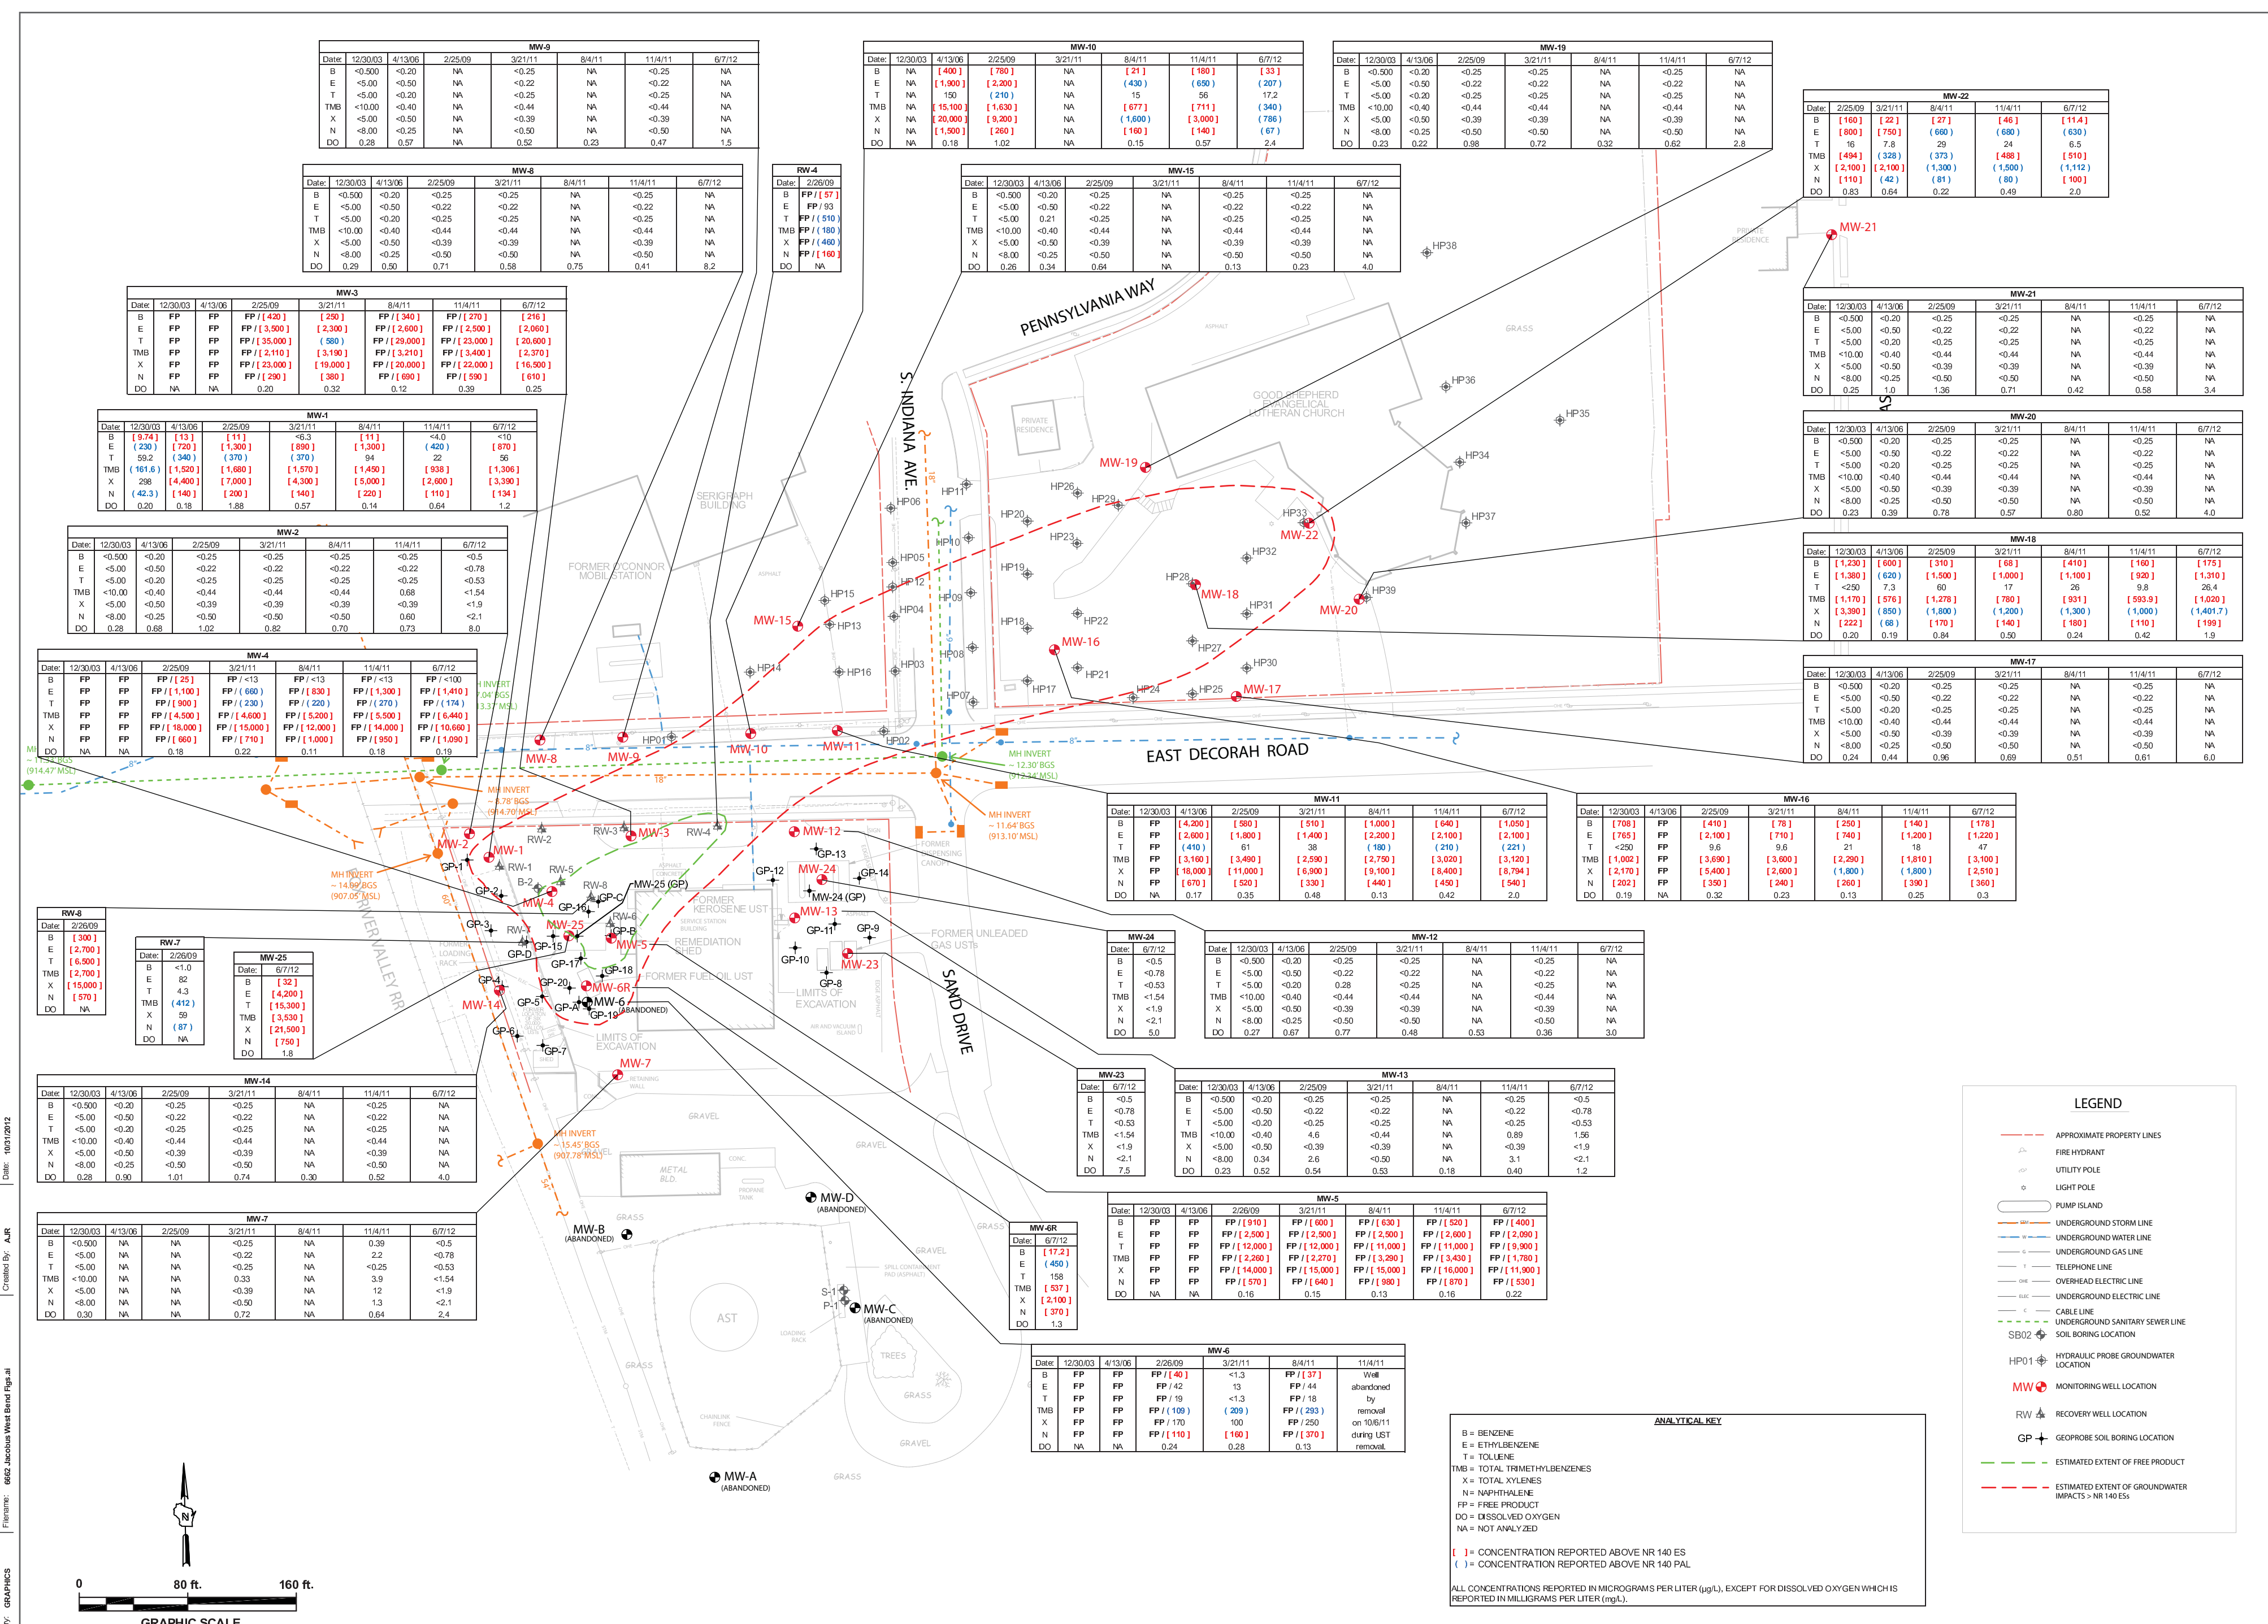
MW-9
| Date: | 12/30/03 | 4/13/06 | 2/25/09 | 3/21/11 | 8/4/11 | 11/4/11 | 6/7/12 |
|---|---|---|---|---|---|---|---|
| B | <0.500 | <0.20 | NA | <0.25 | NA | <0.25 | NA |
| E | <5.00 | <0.50 | NA | <0.22 | NA | <0.22 | NA |
| T | <5.00 | <0.20 | NA | <0.25 | NA | <0.25 | NA |
| TMB | <10.00 | <0.40 | NA | <0.44 | NA | <0.44 | NA |
| X | <5.00 | <0.50 | NA | <0.39 | NA | <0.39 | NA |
| N | <8.00 | <0.25 | NA | <0.50 | NA | <0.50 | NA |
| DO | 0.28 | 0.57 | NA | 0.52 | 0.23 | 0.47 | 1.5 |

MW-10
| Date: | 12/30/03 | 4/13/06 | 2/25/09 | 3/21/11 | 8/4/11 | 11/4/11 | 6/7/12 |
|---|---|---|---|---|---|---|---|
| B | NA | [ 400 ] | [ 780 ] | NA | [ 21 ] | [ 180 ] | [ 33 ] |
| E | NA | [ 1,900 ] | [ 2,200 ] | NA | ( 430 ) | ( 650 ) | ( 207 ) |
| T | NA | 150 | ( 210 ) | NA | 15 | 56 | 17.2 |
| TMB | NA | [ 15,100 ] | [ 1,630 ] | NA | [ 677 ] | [ 711 ] | ( 340 ) |
| X | NA | [ 20,000 ] | [ 9,200 ] | NA | ( 1,600 ) | [ 3,000 ] | ( 786 ) |
| N | NA | [ 1,500 ] | [ 260 ] | NA | [ 160 ] | [ 140 ] | ( 67 ) |
| DO | NA | 0.18 | 1.02 | NA | 0.15 | 0.57 | 2.4 |

MW-19
| Date: | 12/30/03 | 4/13/06 | 2/25/09 | 3/21/11 | 8/4/11 | 11/4/11 | 6/7/12 |
|---|---|---|---|---|---|---|---|
| B | <0.500 | <0.20 | <0.25 | <0.25 | NA | <0.25 | NA |
| E | <5.00 | <0.50 | <0.22 | <0.22 | NA | <0.22 | NA |
| T | <5.00 | <0.20 | <0.25 | <0.25 | NA | <0.25 | NA |
| TMB | <10.00 | <0.40 | <0.44 | <0.44 | NA | <0.44 | NA |
| X | <5.00 | <0.50 | <0.39 | <0.39 | NA | <0.39 | NA |
| N | <8.00 | <0.25 | <0.50 | <0.50 | NA | <0.50 | NA |
| DO | 0.23 | 0.22 | 0.98 | 0.72 | 0.32 | 0.62 | 2.8 |

MW-22
| Date: | 2/25/09 | 3/21/11 | 8/4/11 | 11/4/11 | 6/7/12 |
|---|---|---|---|---|---|
| B | [ 160 ] | [ 22 ] | [ 27 ] | [ 46 ] | [ 11.4 ] |
| E | [ 800 ] | [ 750 ] | ( 660 ) | ( 680 ) | ( 630 ) |
| T | 16 | 7.8 | 29 | 24 | 6.5 |
| TMB | [ 494 ] | ( 328 ) | ( 373 ) | [ 488 ] | [ 510 ] |
| X | [ 2,100 ] | [ 2,100 ] | ( 1,300 ) | ( 1,500 ) | ( 1,112 ) |
| N | [ 110 ] | ( 42 ) | ( 81 ) | ( 80 ) | [ 100 ] |
| DO | 0.83 | 0.64 | 0.22 | 0.49 | 2.0 |

MW-8
| Date: | 12/30/03 | 4/13/06 | 2/25/09 | 3/21/11 | 8/4/11 | 11/4/11 | 6/7/12 |
|---|---|---|---|---|---|---|---|
| B | <0.500 | <0.20 | <0.25 | <0.25 | NA | <0.25 | NA |
| E | <5.00 | <0.50 | <0.22 | <0.22 | NA | <0.22 | NA |
| T | <5.00 | <0.20 | <0.25 | <0.25 | NA | <0.25 | NA |
| TMB | <10.00 | <0.40 | <0.44 | <0.44 | NA | <0.44 | NA |
| X | <5.00 | <0.50 | <0.39 | <0.39 | NA | <0.39 | NA |
| N | <8.00 | <0.25 | <0.50 | <0.50 | NA | <0.50 | NA |
| DO | 0.29 | 0.50 | 0.71 | 0.58 | 0.75 | 0.41 | 8.2 |

RW-4
| Date: | 2/26/09 |
|---|---|
| B | FP / [ 57 ] |
| E | FP / 93 |
| T | FP / ( 510 ) |
| TMB | FP / ( 180 ) |
| X | FP / ( 460 ) |
| N | FP / [ 160 ] |
| DO | NA |

MW-15
| Date: | 12/30/03 | 4/13/06 | 2/25/09 | 3/21/11 | 8/4/11 | 11/4/11 | 6/7/12 |
|---|---|---|---|---|---|---|---|
| B | <0.500 | <0.20 | <0.25 | NA | <0.25 | <0.25 | NA |
| E | <5.00 | <0.50 | <0.22 | NA | <0.22 | <0.22 | NA |
| T | <5.00 | 0.21 | <0.25 | NA | <0.25 | <0.25 | NA |
| TMB | <10.00 | <0.40 | <0.44 | NA | <0.44 | <0.44 | NA |
| X | <5.00 | <0.50 | <0.39 | NA | <0.39 | <0.39 | NA |
| N | <8.00 | <0.25 | <0.50 | NA | <0.50 | <0.50 | NA |
| DO | 0.26 | 0.34 | 0.64 | NA | 0.13 | 0.23 | 4.0 |

MW-3
| Date: | 12/30/03 | 4/13/06 | 2/25/09 | 3/21/11 | 8/4/11 | 11/4/11 | 6/7/12 |
|---|---|---|---|---|---|---|---|
| B | FP | FP | FP / [ 420 ] | [ 250 ] | FP / [ 340 ] | FP / [ 270 ] | [ 216 ] |
| E | FP | FP | FP / [ 3,500 ] | [ 2,300 ] | FP / [ 2,600 ] | FP / [ 2,500 ] | [ 2,060 ] |
| T | FP | FP | FP / [ 35,000 ] | ( 580 ) | FP / [ 29,000 ] | FP / [ 23,000 ] | [ 20,600 ] |
| TMB | FP | FP | FP / [ 2,110 ] | [ 3,190 ] | FP / [ 3,210 ] | FP / [ 3,400 ] | [ 2,370 ] |
| X | FP | FP | FP / [ 23,000 ] | [ 19,000 ] | FP / [ 20,000 ] | FP / [ 22,000 ] | [ 16,500 ] |
| N | FP | FP | FP / [ 290 ] | [ 380 ] | FP / [ 690 ] | FP / [ 590 ] | [ 610 ] |
| DO | NA | NA | 0.20 | 0.32 | 0.12 | 0.39 | 0.25 |

MW-21
| Date: | 12/30/03 | 4/13/06 | 2/25/09 | 3/21/11 | 8/4/11 | 11/4/11 | 6/7/12 |
|---|---|---|---|---|---|---|---|
| B | <0.500 | <0.20 | <0.25 | <0.25 | NA | <0.25 | NA |
| E | <5.00 | <0.50 | <0.22 | <0.22 | NA | <0.22 | NA |
| T | <5.00 | <0.20 | <0.25 | <0.25 | NA | <0.25 | NA |
| TMB | <10.00 | <0.40 | <0.44 | <0.44 | NA | <0.44 | NA |
| X | <5.00 | <0.50 | <0.39 | <0.39 | NA | <0.39 | NA |
| N | <8.00 | <0.25 | <0.50 | <0.50 | NA | <0.50 | NA |
| DO | 0.25 | 1.0 | 1.36 | 0.71 | 0.42 | 0.58 | 3.4 |

MW-1
| Date: | 12/30/03 | 4/13/06 | 2/25/09 | 3/21/11 | 8/4/11 | 11/4/11 | 6/7/12 |
|---|---|---|---|---|---|---|---|
| B | [ 9.74 ] | [ 13 ] | [ 11 ] | <6.3 | [ 11 ] | <4.0 | <10 |
| E | ( 230 ) | [ 720 ] | [ 1,300 ] | [ 890 ] | [ 1,300 ] | ( 420 ) | [ 870 ] |
| T | 59.2 | ( 340 ) | ( 370 ) | ( 370 ) | 94 | 22 | 56 |
| TMB | ( 161.6 ) | [ 1,520 ] | [ 1,680 ] | [ 1,570 ] | [ 1,450 ] | [ 938 ] | [ 1,306 ] |
| X | 298 | [ 4,400 ] | [ 7,000 ] | [ 4,300 ] | [ 5,000 ] | [ 2,600 ] | [ 3,390 ] |
| N | ( 42.3 ) | [ 140 ] | [ 200 ] | [ 140 ] | [ 220 ] | [ 110 ] | [ 134 ] |
| DO | 0.20 | 0.18 | 1.88 | 0.57 | 0.14 | 0.64 | 1.2 |

MW-20
| Date: | 12/30/03 | 4/13/06 | 2/25/09 | 3/21/11 | 8/4/11 | 11/4/11 | 6/7/12 |
|---|---|---|---|---|---|---|---|
| B | <0.500 | <0.20 | <0.25 | <0.25 | NA | <0.25 | NA |
| E | <5.00 | <0.50 | <0.22 | <0.22 | NA | <0.22 | NA |
| T | <5.00 | <0.20 | <0.25 | <0.25 | NA | <0.25 | NA |
| TMB | <10.00 | <0.40 | <0.44 | <0.44 | NA | <0.44 | NA |
| X | <5.00 | <0.50 | <0.39 | <0.39 | NA | <0.39 | NA |
| N | <8.00 | <0.25 | <0.50 | <0.50 | NA | <0.50 | NA |
| DO | 0.23 | 0.39 | 0.78 | 0.57 | 0.80 | 0.52 | 4.0 |

MW-2
| Date: | 12/30/03 | 4/13/06 | 2/25/09 | 3/21/11 | 8/4/11 | 11/4/11 | 6/7/12 |
|---|---|---|---|---|---|---|---|
| B | <0.500 | <0.20 | <0.25 | <0.25 | <0.25 | <0.25 | <0.5 |
| E | <5.00 | <0.50 | <0.22 | <0.22 | <0.22 | <0.22 | <0.78 |
| T | <5.00 | <0.20 | <0.25 | <0.25 | <0.25 | <0.25 | <0.53 |
| TMB | <10.00 | <0.40 | <0.44 | <0.44 | <0.44 | 0.68 | <1.54 |
| X | <5.00 | <0.50 | <0.39 | <0.39 | <0.39 | <0.39 | <1.9 |
| N | <8.00 | <0.25 | <0.50 | <0.50 | <0.50 | 0.60 | <2.1 |
| DO | 0.28 | 0.68 | 1.02 | 0.82 | 0.70 | 0.73 | 8.0 |

MW-18
| Date: | 12/30/03 | 4/13/06 | 2/25/09 | 3/21/11 | 8/4/11 | 11/4/11 | 6/7/12 |
|---|---|---|---|---|---|---|---|
| B | [ 1,230 ] | [ 600 ] | [ 310 ] | [ 68 ] | [ 410 ] | [ 160 ] | [ 175 ] |
| E | [ 1,380 ] | ( 620 ) | [ 1,500 ] | [ 1,000 ] | [ 1,100 ] | [ 920 ] | [ 1,310 ] |
| T | <250 | 7.3 | 60 | 17 | 26 | 9.8 | 26.4 |
| TMB | [ 1,170 ] | [ 576 ] | [ 1,278 ] | [ 780 ] | [ 931 ] | [ 593.9 ] | [ 1,020 ] |
| X | [ 3,390 ] | ( 850 ) | ( 1,800 ) | ( 1,200 ) | ( 1,300 ) | ( 1,000 ) | ( 1,401.7 ) |
| N | [ 222 ] | ( 68 ) | [ 170 ] | [ 140 ] | [ 180 ] | [ 110 ] | [ 199 ] |
| DO | 0.20 | 0.19 | 0.84 | 0.50 | 0.24 | 0.42 | 1.9 |

MW-4
| Date: | 12/30/03 | 4/13/06 | 2/25/09 | 3/21/11 | 8/4/11 | 11/4/11 | 6/7/12 |
|---|---|---|---|---|---|---|---|
| B | FP | FP | FP / [ 25 ] | FP / <13 | FP / <13 | FP / <13 | FP / <100 |
| E | FP | FP | FP / [ 1,100 ] | FP / ( 660 ) | FP / [ 830 ] | FP / [ 1,300 ] | FP / [ 1,410 ] |
| T | FP | FP | FP / [ 900 ] | FP / ( 230 ) | FP / ( 220 ) | FP / ( 270 ) | FP / ( 174 ) |
| TMB | FP | FP | FP / [ 4,500 ] | FP / [ 4,600 ] | FP / [ 5,200 ] | FP / [ 5,500 ] | FP / [ 6,440 ] |
| X | FP | FP | FP / [ 18,000 ] | FP / [ 15,000 ] | FP / [ 12,000 ] | FP / [ 14,000 ] | FP / [ 10,660 ] |
| N | FP | FP | FP / [ 660 ] | FP / [ 710 ] | FP / [ 1,000 ] | FP / [ 950 ] | FP / [ 1,090 ] |
| DO | NA | NA | 0.18 | 0.22 | 0.11 | 0.18 | 0.19 |

MW-17
| Date: | 12/30/03 | 4/13/06 | 2/25/09 | 3/21/11 | 8/4/11 | 11/4/11 | 6/7/12 |
|---|---|---|---|---|---|---|---|
| B | <0.500 | <0.20 | <0.25 | <0.25 | NA | <0.25 | NA |
| E | <5.00 | <0.50 | <0.22 | <0.22 | NA | <0.22 | NA |
| T | <5.00 | <0.20 | <0.25 | <0.25 | NA | <0.25 | NA |
| TMB | <10.00 | <0.40 | <0.44 | <0.44 | NA | <0.44 | NA |
| X | <5.00 | <0.50 | <0.39 | <0.39 | NA | <0.39 | NA |
| N | <8.00 | <0.25 | <0.50 | <0.50 | NA | <0.50 | NA |
| DO | 0.24 | 0.44 | 0.96 | 0.69 | 0.51 | 0.61 | 6.0 |

MW-11
| Date: | 12/30/03 | 4/13/06 | 2/25/09 | 3/21/11 | 8/4/11 | 11/4/11 | 6/7/12 |
|---|---|---|---|---|---|---|---|
| B | FP | [ 4,200 ] | [ 580 ] | [ 510 ] | [ 1,000 ] | [ 640 ] | [ 1,050 ] |
| E | FP | [ 2,600 ] | [ 1,800 ] | [ 1,400 ] | [ 2,200 ] | [ 2,100 ] | [ 2,100 ] |
| T | FP | ( 410 ) | 61 | 38 | ( 180 ) | ( 210 ) | ( 221 ) |
| TMB | FP | [ 3,160 ] | [ 3,490 ] | [ 2,590 ] | [ 2,750 ] | [ 3,020 ] | [ 3,120 ] |
| X | FP | [ 18,000 ] | [ 11,000 ] | [ 6,900 ] | [ 9,100 ] | [ 8,400 ] | [ 8,794 ] |
| N | FP | [ 670 ] | [ 520 ] | [ 330 ] | [ 440 ] | [ 450 ] | [ 540 ] |
| DO | NA | 0.17 | 0.35 | 0.48 | 0.13 | 0.42 | 2.0 |

MW-16
| Date: | 12/30/03 | 4/13/06 | 2/25/09 | 3/21/11 | 8/4/11 | 11/4/11 | 6/7/12 |
|---|---|---|---|---|---|---|---|
| B | [ 708 ] | FP | [ 410 ] | [ 78 ] | [ 250 ] | [ 140 ] | [ 178 ] |
| E | [ 765 ] | FP | [ 2,100 ] | [ 710 ] | [ 740 ] | [ 1,200 ] | [ 1,220 ] |
| T | <250 | FP | 9.6 | 9.6 | 21 | 18 | 47 |
| TMB | [ 1,002 ] | FP | [ 3,690 ] | [ 3,600 ] | [ 2,290 ] | [ 1,810 ] | [ 3,100 ] |
| X | [ 2,170 ] | FP | [ 5,400 ] | [ 2,600 ] | ( 1,800 ) | ( 1,800 ) | [ 2,510 ] |
| N | [ 202 ] | FP | [ 350 ] | [ 240 ] | [ 260 ] | [ 390 ] | [ 360 ] |
| DO | 0.19 | NA | 0.32 | 0.23 | 0.13 | 0.25 | 0.3 |

RW-8
| Date: | 2/26/09 |
|---|---|
| B | [ 300 ] |
| E | [ 2,700 ] |
| T | [ 6,500 ] |
| TMB | [ 2,700 ] |
| X | [ 15,000 ] |
| N | [ 570 ] |
| DO | NA |

RW-7
| Date: | 2/26/09 |
|---|---|
| B | <1.0 |
| E | 82 |
| T | 4.3 |
| TMB | ( 412 ) |
| X | 59 |
| N | ( 87 ) |
| DO | NA |

MW-25
| Date: | 6/7/12 |
|---|---|
| B | [ 32 ] |
| E | [ 4,200 ] |
| T | [ 15,300 ] |
| TMB | [ 3,530 ] |
| X | [ 21,500 ] |
| N | [ 750 ] |
| DO | 1.8 |

MW-24
| Date: | 6/7/12 |
|---|---|
| B | <0.5 |
| E | <0.78 |
| T | <0.53 |
| TMB | <1.54 |
| X | <1.9 |
| N | <2.1 |
| DO | 5.0 |

MW-12
| Date: | 12/30/03 | 4/13/06 | 2/25/09 | 3/21/11 | 8/4/11 | 11/4/11 | 6/7/12 |
|---|---|---|---|---|---|---|---|
| B | <0.500 | <0.20 | <0.25 | <0.25 | NA | <0.25 | NA |
| E | <5.00 | <0.50 | <0.22 | <0.22 | NA | <0.22 | NA |
| T | <5.00 | <0.20 | 0.28 | <0.25 | NA | <0.25 | NA |
| TMB | <10.00 | <0.40 | <0.44 | <0.44 | NA | <0.44 | NA |
| X | <5.00 | <0.50 | <0.39 | <0.39 | NA | <0.39 | NA |
| N | <8.00 | <0.25 | <0.50 | <0.50 | NA | <0.50 | NA |
| DO | 0.27 | 0.67 | 0.77 | 0.48 | 0.53 | 0.36 | 3.0 |

MW-14
| Date: | 12/30/03 | 4/13/06 | 2/25/09 | 3/21/11 | 8/4/11 | 11/4/11 | 6/7/12 |
|---|---|---|---|---|---|---|---|
| B | <0.500 | <0.20 | <0.25 | <0.25 | NA | <0.25 | NA |
| E | <5.00 | <0.50 | <0.22 | <0.22 | NA | <0.22 | NA |
| T | <5.00 | <0.20 | <0.25 | <0.25 | NA | <0.25 | NA |
| TMB | <10.00 | <0.40 | <0.44 | <0.44 | NA | <0.44 | NA |
| X | <5.00 | <0.50 | <0.39 | <0.39 | NA | <0.39 | NA |
| N | <8.00 | <0.25 | <0.50 | <0.50 | NA | <0.50 | NA |
| DO | 0.28 | 0.90 | 1.01 | 0.74 | 0.30 | 0.52 | 4.0 |

MW-23
| Date: | 6/7/12 |
|---|---|
| B | <0.5 |
| E | <0.78 |
| T | <0.53 |
| TMB | <1.54 |
| X | <1.9 |
| N | <2.1 |
| DO | 7.5 |

MW-13
| Date: | 12/30/03 | 4/13/06 | 2/25/09 | 3/21/11 | 8/4/11 | 11/4/11 | 6/7/12 |
|---|---|---|---|---|---|---|---|
| B | <0.500 | <0.20 | <0.25 | <0.25 | NA | <0.25 | <0.5 |
| E | <5.00 | <0.50 | <0.22 | <0.22 | NA | <0.22 | <0.78 |
| T | <5.00 | <0.20 | <0.25 | <0.25 | NA | 0.89 | <0.53 |
| TMB | <10.00 | <0.40 | 4.6 | <0.44 | NA | <0.44 | 1.56 |
| X | <5.00 | <0.50 | <0.39 | <0.39 | NA | <0.39 | <1.9 |
| N | <8.00 | 0.34 | 2.6 | <0.50 | NA | 3.1 | <2.1 |
| DO | 0.23 | 0.52 | 0.54 | 0.53 | 0.18 | 0.40 | 1.2 |

MW-7
| Date: | 12/30/03 | 4/13/06 | 2/25/09 | 3/21/11 | 8/4/11 | 11/4/11 | 6/7/12 |
|---|---|---|---|---|---|---|---|
| B | <0.500 | NA | NA | <0.25 | NA | 0.39 | <0.5 |
| E | <5.00 | NA | NA | <0.22 | NA | 2.2 | <0.78 |
| T | <5.00 | NA | NA | <0.25 | NA | <0.25 | <0.53 |
| TMB | <10.00 | NA | NA | 0.33 | NA | 3.9 | <1.54 |
| X | <5.00 | NA | NA | <0.39 | NA | 12 | <1.9 |
| N | <8.00 | NA | NA | <0.50 | NA | 1.3 | <2.1 |
| DO | 0.30 | NA | NA | 0.72 | NA | 0.64 | 2.4 |

MW-5
| Date: | 12/30/03 | 4/13/06 | 2/26/09 | 3/21/11 | 8/4/11 | 11/4/11 | 6/7/12 |
|---|---|---|---|---|---|---|---|
| B | FP | FP | FP / [ 910 ] | FP / [ 600 ] | FP / [ 630 ] | FP / [ 520 ] | FP / [ 400 ] |
| E | FP | FP | FP / [ 2,500 ] | FP / [ 2,500 ] | FP / [ 2,500 ] | FP / [ 2,600 ] | FP / [ 2,090 ] |
| T | FP | FP | FP / [ 12,000 ] | FP / [ 12,000 ] | FP / [ 11,000 ] | FP / [ 11,000 ] | FP / [ 9,900 ] |
| TMB | FP | FP | FP / [ 2,260 ] | FP / [ 2,270 ] | FP / [ 3,290 ] | FP / [ 3,430 ] | FP / [ 1,780 ] |
| X | FP | FP | FP / [ 14,000 ] | FP / [ 15,000 ] | FP / [ 15,000 ] | FP / [ 16,000 ] | FP / [ 11,900 ] |
| N | FP | FP | FP / [ 570 ] | FP / [ 640 ] | FP / [ 980 ] | FP / [ 870 ] | FP / [ 530 ] |
| DO | NA | NA | 0.16 | 0.15 | 0.13 | 0.16 | 0.22 |

MW-6R
| Date: | 6/7/12 |
|---|---|
| B | [ 17.2 ] |
| E | ( 450 ) |
| T | 158 |
| TMB | [ 537 ] |
| X | [ 2,100 ] |
| N | [ 370 ] |
| DO | 1.3 |

MW-6
| Date: | 12/30/03 | 4/13/06 | 2/26/09 | 3/21/11 | 8/4/11 | 11/4/11 |
|---|---|---|---|---|---|---|
| B | FP | FP | FP / [ 40 ] | <1.3 | FP / [ 37 ] | Well |
| E | FP | FP | FP / 42 | 13 | FP / 44 | abandoned |
| T | FP | FP | FP / 19 | <1.3 | FP / 18 | by |
| TMB | FP | FP | FP / ( 109 ) | ( 209 ) | FP / ( 293 ) | removal |
| X | FP | FP | FP / 170 | 100 | FP / 250 | on 10/6/11 |
| N | FP | FP | FP / [ 110 ] | [ 160 ] | FP / [ 370 ] | during UST |
| DO | NA | NA | 0.24 | 0.28 | 0.13 | removal. |

PENNSYLVANIA WAY
S. INDIANA AVE.
EAST DECORAH ROAD
SAND DRIVE
RIVER VALLEY RR
GOOD SHEPHERD EVANGELICAL LUTHERAN CHURCH
PRIVATE RESIDENCE
PRIVATE RESIDENCE
SERIGRAPH BUILDING
FORMER O'CONNOR MOBIL STATION
ASPHALT
GRASS
GRAVEL
FORMER KEROSENE UST
REMEDIATION SHED
FORMER FUEL OIL UST
FORMER UNLEADED GAS USTs
LIMITS OF EXCAVATION
FORMER DISPENSING CANOPY
FORMER LOADING RACK
METAL BLD.
AST
TREES
CONC.
PROPANE TANK
LOADING RACK
CHAINLINK FENCE
RETAINING WALL
SPILL CONTAINMENT PAD (ASPHALT)
AIR AND VACUUM ISLAND
MH INVERT ~ 7.04' BGS (913.37' MSL)
MH INVERT ~ 12.30' BGS (913.34' MSL)
MH INVERT ~ 11.53' BGS (914.47' MSL)
MH INVERT ~ 8.78' BGS (914.70' MSL)
MH INVERT ~ 11.64' BGS (913.10' MSL)
MH INVERT ~ 14.69' BGS (907.05' MSL)
MH INVERT ~ 15.45' BGS (907.78' MSL)
MW-1 MW-2 MW-3 MW-4 MW-5 MW-6 (ABANDONED) MW-6R MW-7 MW-8 MW-9 MW-10 MW-11 MW-12 MW-13 MW-14 MW-15 MW-16 MW-17 MW-18 MW-19 MW-20 MW-21 MW-22 MW-23 MW-24 MW-24 (GP) MW-25 MW-25 (GP)
MW-A (ABANDONED) MW-B (ABANDONED) MW-C (ABANDONED) MW-D (ABANDONED)
RW-1 RW-2 RW-3 RW-4 RW-5 RW-6 RW-7 RW-8
GP-1 GP-2 GP-3 GP-4 GP-5 GP-6 GP-7 GP-8 GP-9 GP-10 GP-11 GP-12 GP-13 GP-14 GP-15 GP-16 GP-17 GP-18 GP-19 GP-20 GP-A GP-B GP-C GP-D B-2 S-1 P-1
HP01 HP02 HP03 HP04 HP05 HP06 HP07 HP08 HP09 HP10 HP11 HP12 HP13 HP14 HP15 HP16 HP17 HP18 HP19 HP20 HP21 HP22 HP23 HP24 HP25 HP26 HP27 HP28 HP29 HP30 HP31 HP32 HP33 HP34 HP35 HP36 HP37 HP38 HP39

LEGEND
APPROXIMATE PROPERTY LINES
FIRE HYDRANT
UTILITY POLE
LIGHT POLE
PUMP ISLAND
UNDERGROUND STORM LINE
UNDERGROUND WATER LINE
UNDERGROUND GAS LINE
TELEPHONE LINE
OVERHEAD ELECTRIC LINE
UNDERGROUND ELECTRIC LINE
CABLE LINE
UNDERGROUND SANITARY SEWER LINE
SB02 SOIL BORING LOCATION
HP01 HYDRAULIC PROBE GROUNDWATER LOCATION
MW MONITORING WELL LOCATION
RW RECOVERY WELL LOCATION
GP GEOPROBE SOIL BORING LOCATION
ESTIMATED EXTENT OF FREE PRODUCT
ESTIMATED EXTENT OF GROUNDWATER IMPACTS > NR 140 ESs

ANALYTICAL KEY
B = BENZENE
E = ETHYLBENZENE
T = TOLUENE
TMB = TOTAL TRIMETHYLBENZENES
X = TOTAL XYLENES
N = NAPHTHALENE
FP = FREE PRODUCT
DO = DISSOLVED OXYGEN
NA = NOT ANALYZED
[ ] = CONCENTRATION REPORTED ABOVE NR 140 ES
( ) = CONCENTRATION REPORTED ABOVE NR 140 PAL
ALL CONCENTRATIONS REPORTED IN MICROGRAMS PER LITER (μg/L), EXCEPT FOR DISSOLVED OXYGEN WHICH IS REPORTED IN MILLIGRAMS PER LITER (mg/L).

0 80 ft. 160 ft.
GRAPHIC SCALE
N
Filename: 5662 Jacobus West Bend Figs.ai
Created By: AJR
Date: 10/31/2012
By: GRAPHICS